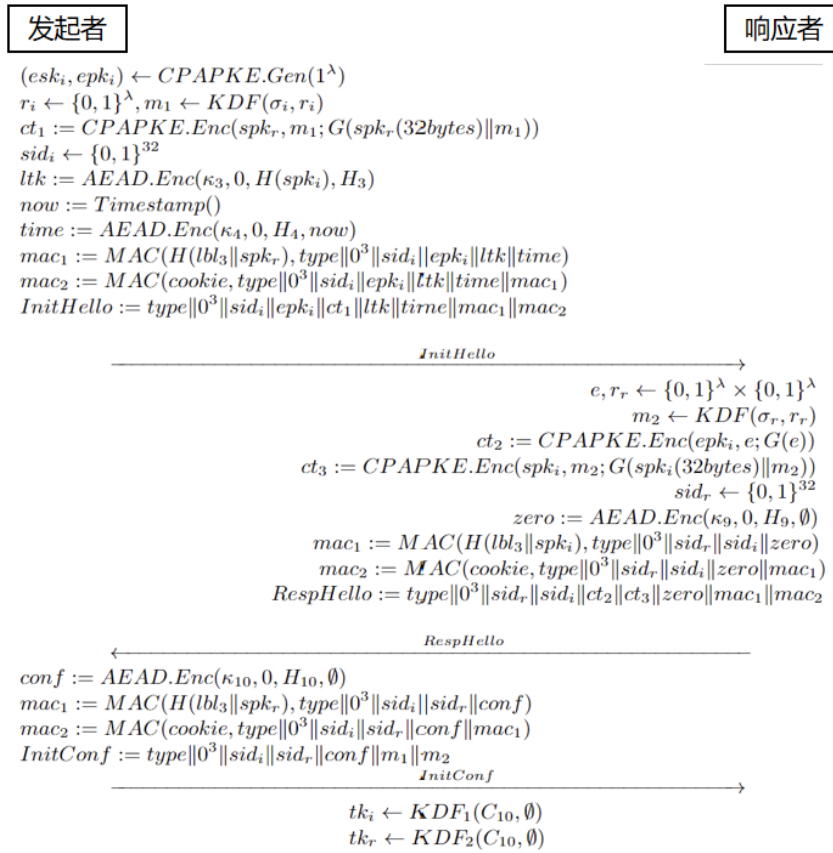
发起者

响应者

$(esk_i, epk_i) \leftarrow CPAPKE.Gen(1^\lambda)$
$r_i \leftarrow \{0,1\}^\lambda, m_1 \leftarrow KDF(\sigma_i, r_i)$
$ct_1 := CPAPKE.Enc(spk_r, m_1; G(spk_r(32bytes)\|m_1))$
$sid_i \leftarrow \{0,1\}^{32}$
$ltk := AEAD.Enc(\kappa_3, 0, H(spk_i), H_3)$
$now := Timestamp()$
$time := AEAD.Enc(\kappa_4, 0, H_4, now)$
$mac_1 := MAC(H(lbl_3\|spk_r), type\|0^3\|sid_i\|\|epk_i\|ltk\|time)$
$mac_2 := MAC(cookie, type\|0^3\|sid_i\|epk_i\|ltk\|time\|mac_1)$
$InitHello := type\|0^3\|sid_i\|epk_i\|ct_1\|ltk\|tirne\|mac_1\|mac_2$

$InitHello$

$e, r_r \leftarrow \{0,1\}^\lambda \times \{0,1\}^\lambda$
$m_2 \leftarrow KDF(\sigma_r, r_r)$
$ct_2 := CPAPKE.Enc(epk_i, e; G(e))$
$ct_3 := CPAPKE.Enc(spk_i, m_2; G(spk_i(32bytes)\|m_2))$
$sid_r \leftarrow \{0,1\}^{32}$
$zero := AEAD.Enc(\kappa_9, 0, H_9, \emptyset)$
$mac_1 := MAC(H(lbl_3\|spk_i), type\|0^3\|sid_r\|sid_i\|zero)$
$mac_2 := MAC(cookie, type\|0^3\|sid_r\|sid_i\|zero\|mac_1)$
$RespHello := type\|0^3\|sid_r\|sid_i\|ct_2\|ct_3\|zero\|mac_1\|mac_2$

$RespHello$

$conf := AEAD.Enc(\kappa_{10}, 0, H_{10}, \emptyset)$
$mac_1 := MAC(H(lbl_3\|spk_r), type\|0^3\|sid_i\|\|sid_r\|conf)$
$mac_2 := MAC(cookie, type\|0^3\|sid_i\|sid_r\|conf\|mac_1)$
$InitConf := type\|0^3\|sid_i\|sid_r\|conf\|m_1\|m_2$

$InitConf$

$tk_i \leftarrow KDF_1(C_{10}, \emptyset)$
$tk_r \leftarrow KDF_2(C_{10}, \emptyset)$